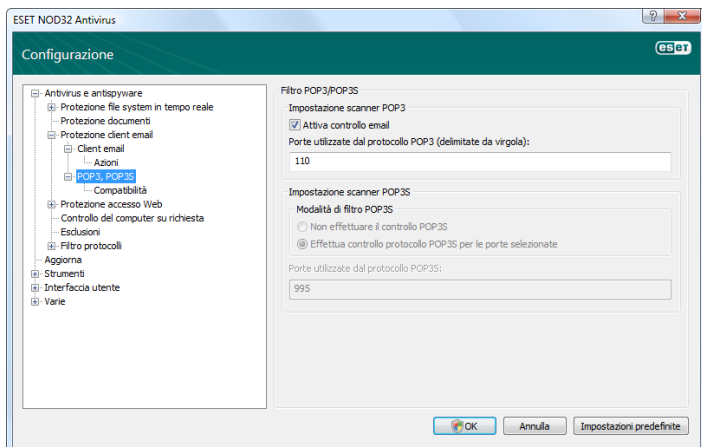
ESET NOD32 Antivirus

? X

Configurazione

eset

Antivirus e antispyware
Protezione file system in tempo reale
Protezione documenti
Protezione client email
Client email
Azioni
POP3, POP3S
Compatibilità
Protezione accesso Web
Controllo del computer su richiesta
Esclusioni
Filtro protocolli
Aggiorna
Strumenti
Interfaccia utente
Varie

Filtro POP3/POP3S

Impostazione scanner POP3
Attiva controllo email
Porte utilizzate dal protocollo POP3 (delimitate da virgola):
110

Impostazione scanner POP3S
Modalità di filtro POP3S
Non effettuare il controllo POP3S
Effettua controllo protocollo POP3S per le porte selezionate
Porte utilizzate dal protocollo POP3S:
995

OK
Annulla
Impostazioni predefinite